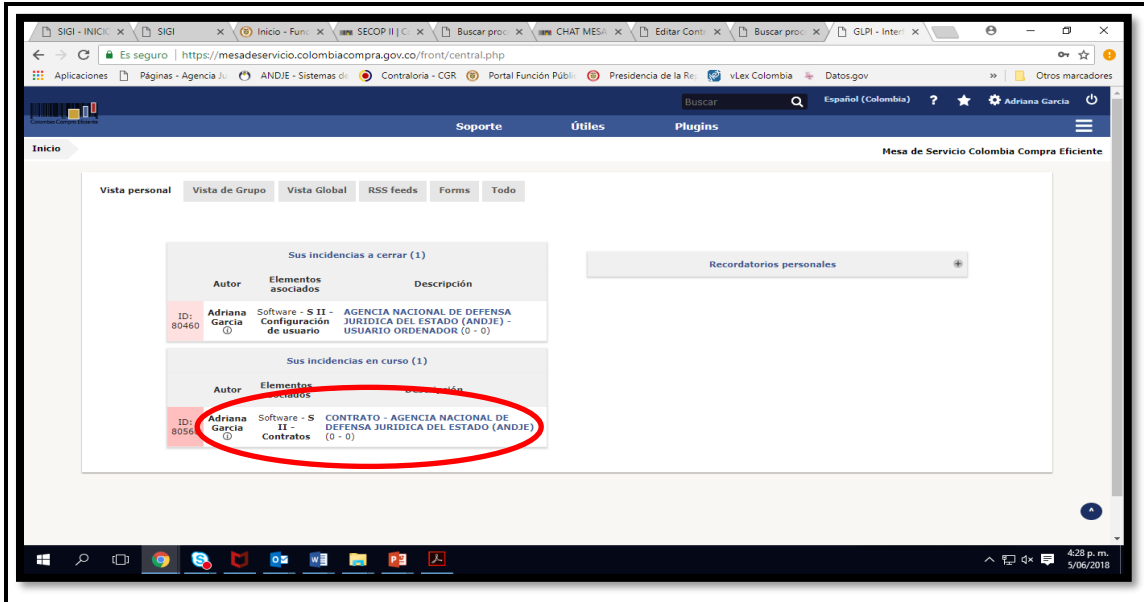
SIGI - INICIO × | SIGI × | Inicio - Func × | SECOP II | C × | Buscar proc × | CHAT MESA × | Editar Contr × | Buscar proc × | GLPI - Interf ×

← → C | Es seguro | https://mesadeservicio.colombiacompra.gov.co/front/central.php

Aplicaciones | Páginas - Agencia Ju | ANDJE - Sistemas de | Contraloria - CGR | Portal Función Públic | Presidencia de la Re | vLex Colombia | Datos.gov | » | Otros marcadores

Buscar | Español (Colombia) | ? | Adriana Garcia

Soporte | Útiles | Plugins

Inicio | Mesa de Servicio Colombia Compra Eficiente

Vista personal | Vista de Grupo | Vista Global | RSS feeds | Forms | Todo

Sus incidencias a cerrar (1)

| | Autor | Elementos asociados | Descripción |
|---|---|---|---|
| ID: 80460 | Adriana Garcia ⓘ | Software - S II - Configuración de usuario | AGENCIA NACIONAL DE DEFENSA JURIDICA DEL ESTADO (ANDJE) - USUARIO ORDENADOR (0 - 0) |

Sus incidencias en curso (1)

| | Autor | Elementos asociados | Descripción |
|---|---|---|---|
| ID: 8056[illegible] | Adriana Garcia ⓘ | Software - S II - Contratos | CONTRATO - AGENCIA NACIONAL DE DEFENSA JURIDICA DEL ESTADO (ANDJE) (0 - 0) |

Recordatorios personales

4:28 p. m. 5/06/2018